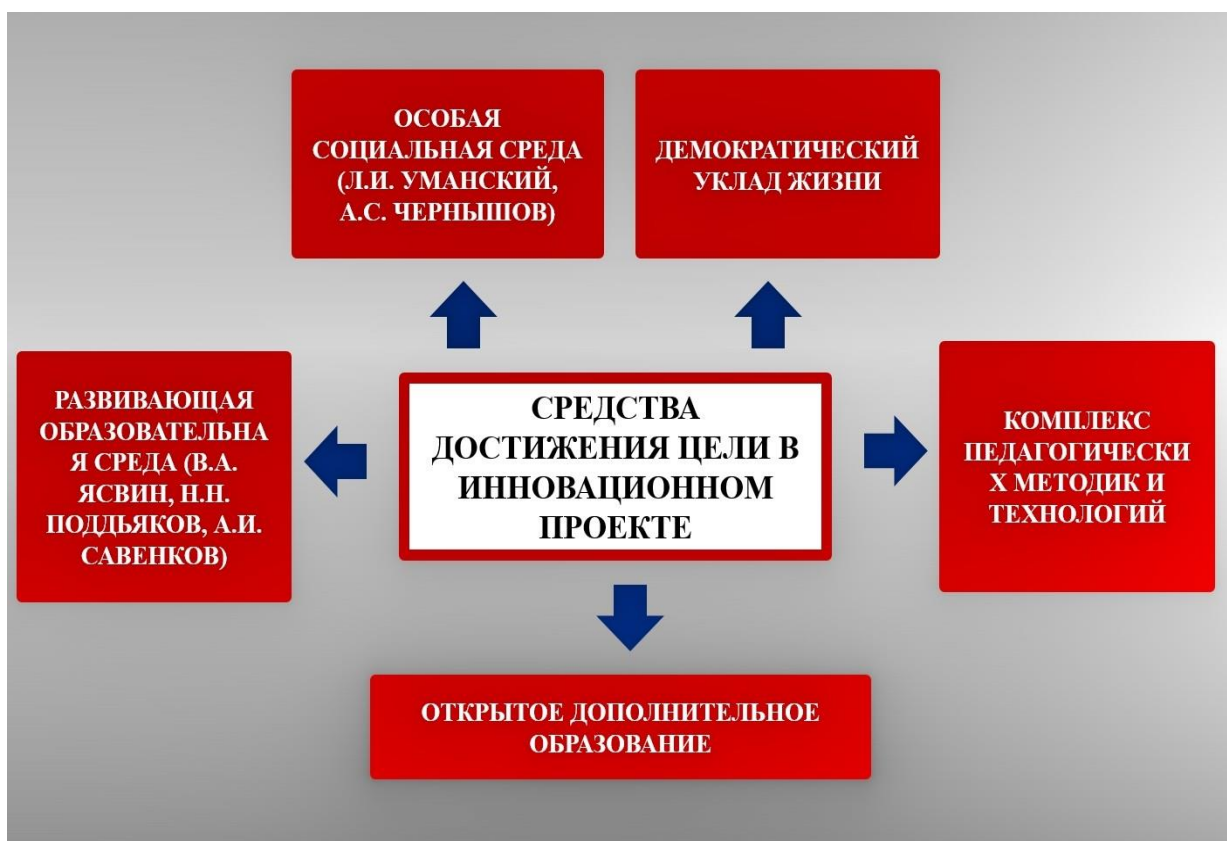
ОСОБАЯ СОЦИАЛЬНАЯ СРЕДА (Л.И. УМАНСКИЙ, А.С. ЧЕРНЫШОВ)

ДЕМОКРАТИЧЕСКИЙ УКЛАД ЖИЗНИ

РАЗВИВАЮЩАЯ ОБРАЗОВАТЕЛЬНА Я СРЕДА (В.А. ЯСВИН, Н.Н. ПОДДЬЯКОВ, А.И. САВЕНКОВ)

СРЕДСТВА ДОСТИЖЕНИЯ ЦЕЛИ В ИННОВАЦИОННОМ ПРОЕКТЕ

КОМПЛЕКС ПЕДАГОГИЧЕСКИ Х МЕТОДИК И ТЕХНОЛОГИЙ

ОТКРЫТОЕ ДОПОЛНИТЕЛЬНОЕ ОБРАЗОВАНИЕ